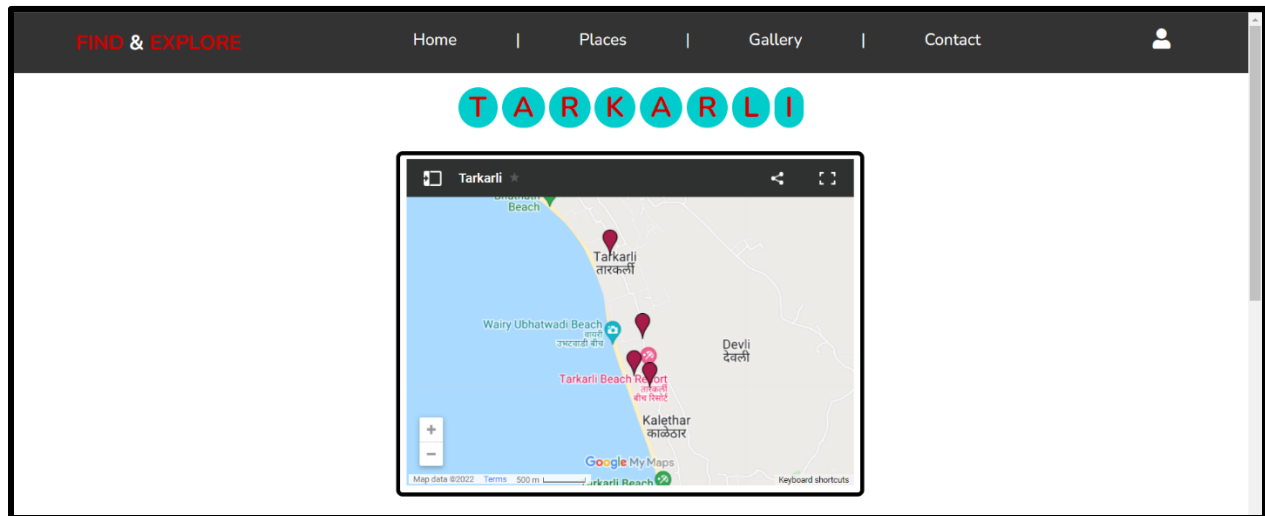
FIND & EXPLORE

Home | Places | Gallery | Contact

T A R K A R L I

Tarkarli

Beach

Tarkarli
तारकर्ली

Wairy Ubhatwadi Beach
वायरी उभटवाडी बीच

Devli
देवली

Tarkarli Beach Resort
तारकर्ली बीच रिसॉर्ट

Kalethar
काळेथर

+
−

Google My Maps

Map data ©2022 Terms 500 m

Tarkarli Beach

Keyboard shortcuts